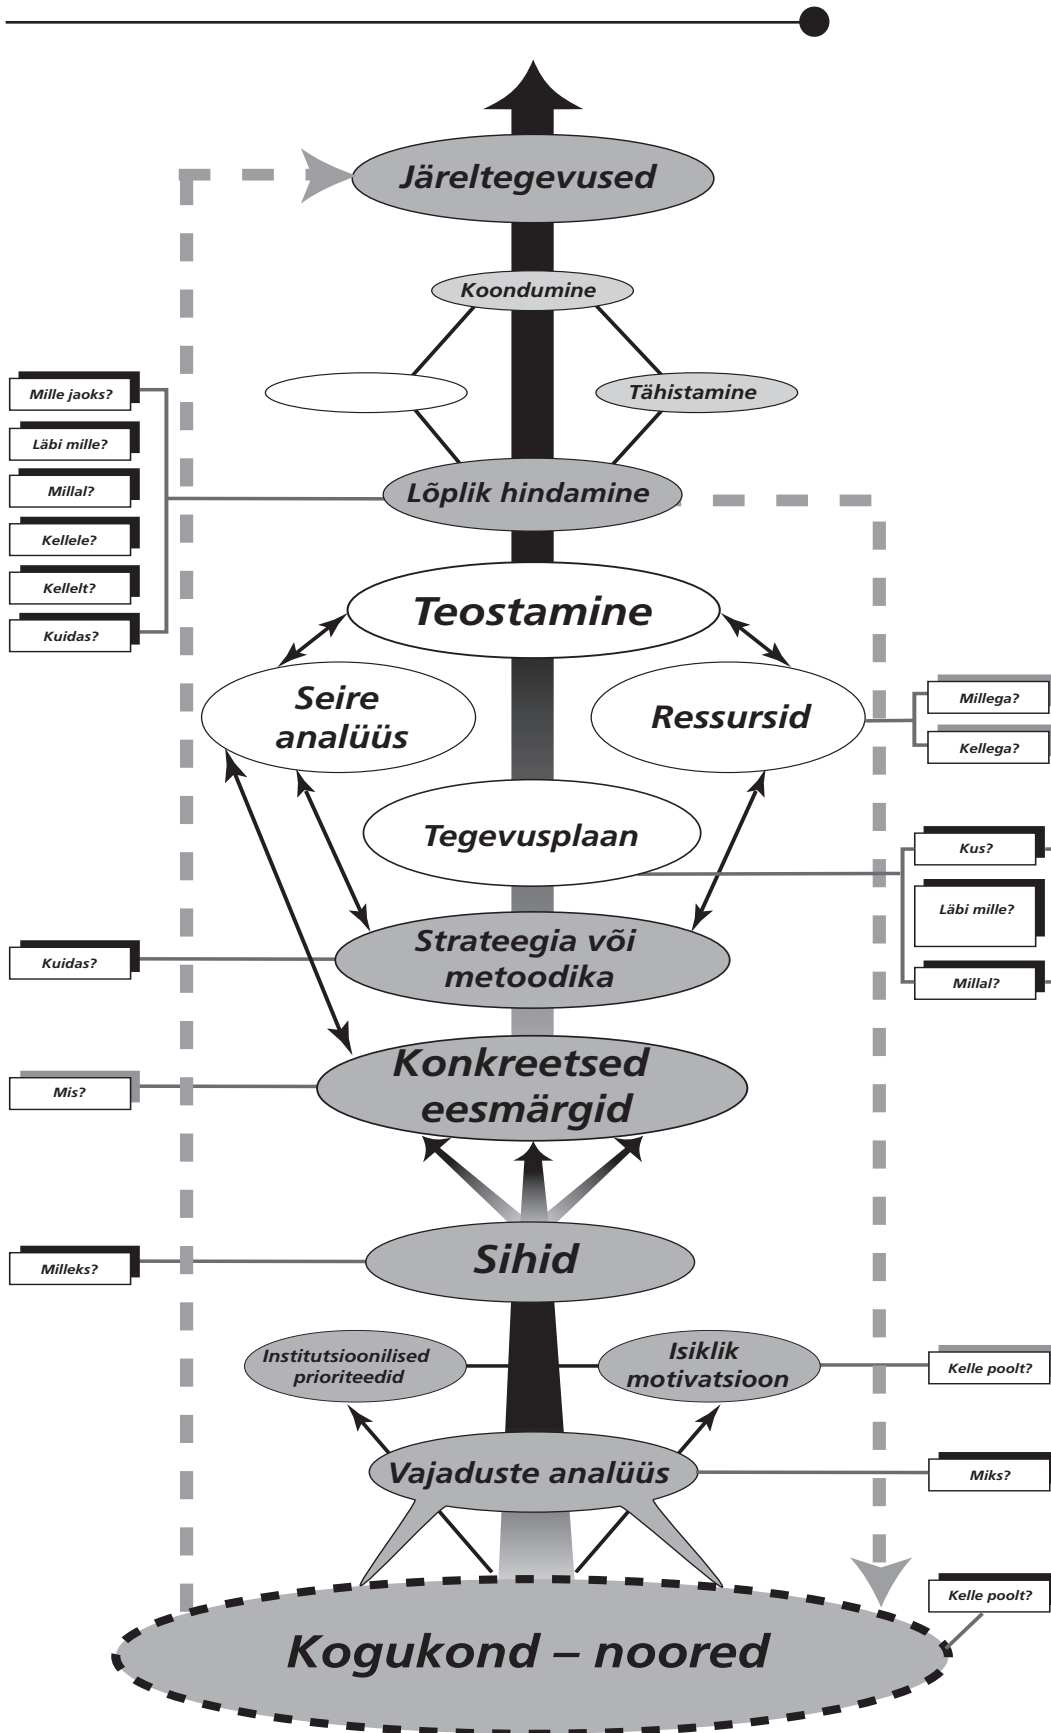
Järeltegevused

Koondumine

Tähistamine

Mille jaoks?
Läbi mille?
Millal?
Kellele?
Kellelt?
Kuidas?

Lõplik hindamine

Teostamine

Seire analüüs

Ressursid

Millega?
Kellega?

Tegevusplaan

Kus?
Läbi mille?
Millal?

Kuidas?

Strateegia või metoodika

Mis?

Konkreetsed eesmärgid

Milleks?

Sihid

Institutsioonilised prioriteedid

Isiklik motivatsioon

Kelle poolt?

Vajaduste analüüs

Miks?

Kelle poolt?

Kogukond – noored